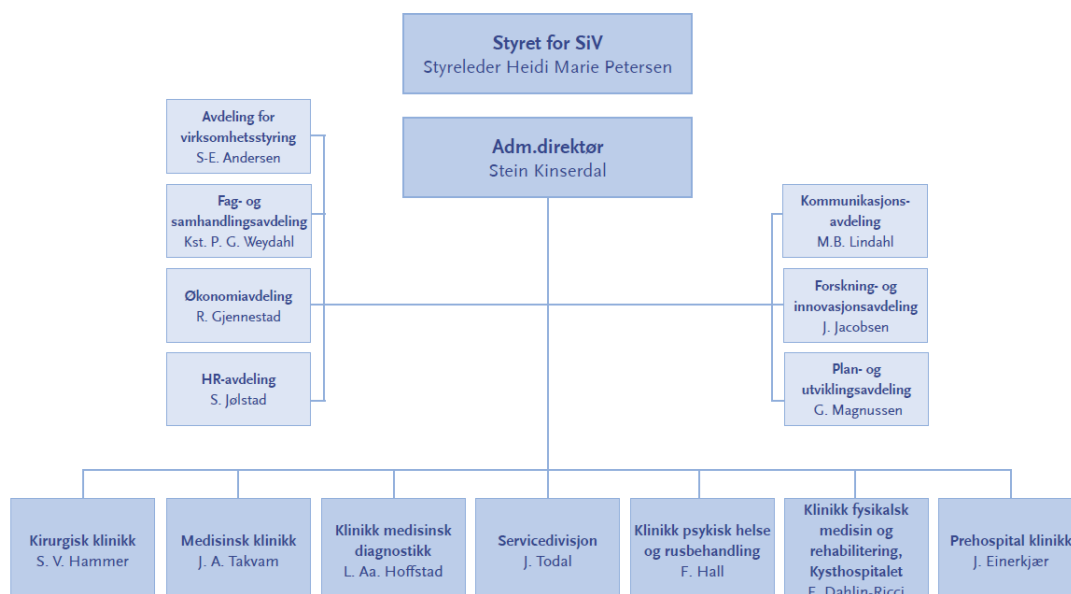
Styret for SiV
Styreleder Heidi Marie Petersen

Adm.direktør
Stein Kinserdal

Avdeling for virksomhetsstyring
S-E. Andersen

Fag- og samhandlingsavdeling
Kst. P. G. Weydahl

Økonomiavdeling
R. Gjennestad

HR-avdeling
S. Jølstad

Kommunikasjonsavdeling
M.B. Lindahl

Forskning- og innovasjonsavdeling
J. Jacobsen

Plan- og utviklingsavdeling
G. Magnussen

Kirurgisk klinikk
S. V. Hammer

Medisinsk klinikk
J. A. Takvam

Klinikk medisinsk diagnostikk
L. Aa. Hoffstad

Servicedivisjon
J. Todal

Klinikk psykisk helse og rusbehandling
F. Hall

Klinikk fysikalsk medisin og rehabilitering, Kysthospitalet
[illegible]

Prehospital klinikk
J. Einerkjær